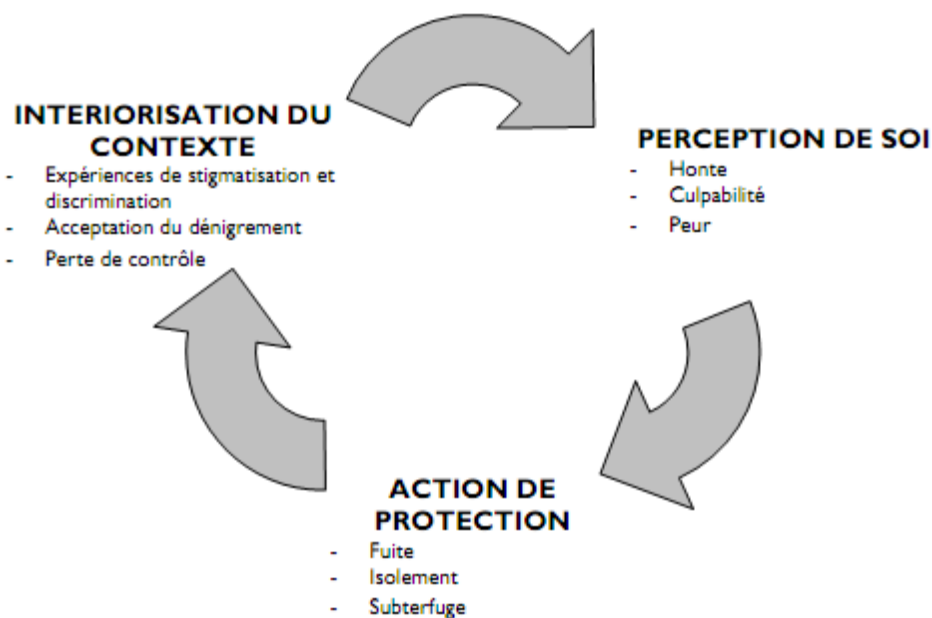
INTERIORISATION DU CONTEXTE
- Expériences de stigmatisation et discrimination
- Acceptation du dénigrement
- Perte de contrôle

PERCEPTION DE SOI
- Honte
- Culpabilité
- Peur

ACTION DE PROTECTION
- Fuite
- Isolement
- Subterfuge